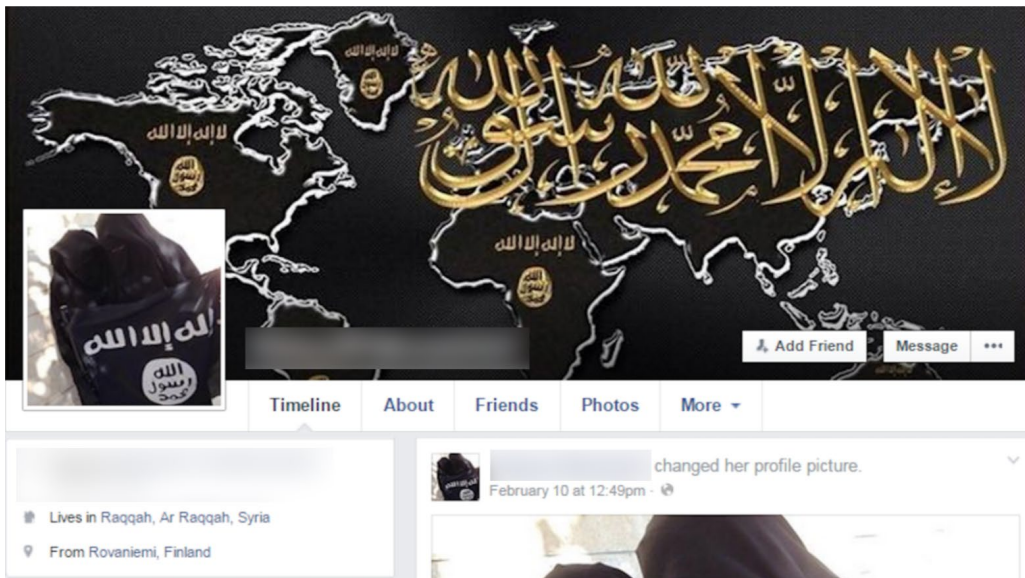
لا إله إلا الله محمد رسول الله

لا إله إلا الله

لا إله إلا الله

لا إله إلا الله

لا إله إلا الله

الله رسول محمد

Add Friend
Message
•••

Timeline
About
Friends
Photos
More ▾

Lives in Raqqah, Ar Raqqah, Syria
From Rovaniemi, Finland

changed her profile picture.
February 10 at 12:49pm ·